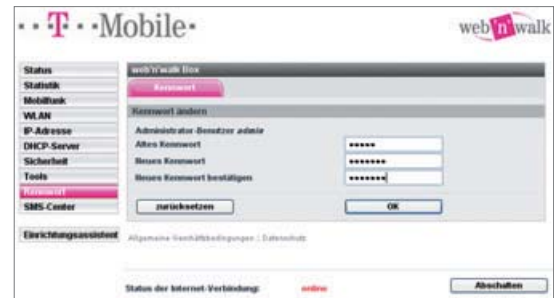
· · T · · Mobile ·

web'n'walk

Status
Statistik
Mobilfunk
WLAN
IP-Adresse
DHCP-Server
Sicherheit
Tools
Kennwort
SMS-Center

Einrichtungsassistent

web'n'walk Box

Kennwort

Kennwort ändern

Administrator-Benutzer admin

Altes Kennwort •••••

Neues Kennwort ••••••••

Neues Kennwort bestätigen ••••••••

zurücksetzen

OK

Allgemeine Geschäftsbedingungen | Datenschutz

Status der Internet-Verbindung: online

Abschalten